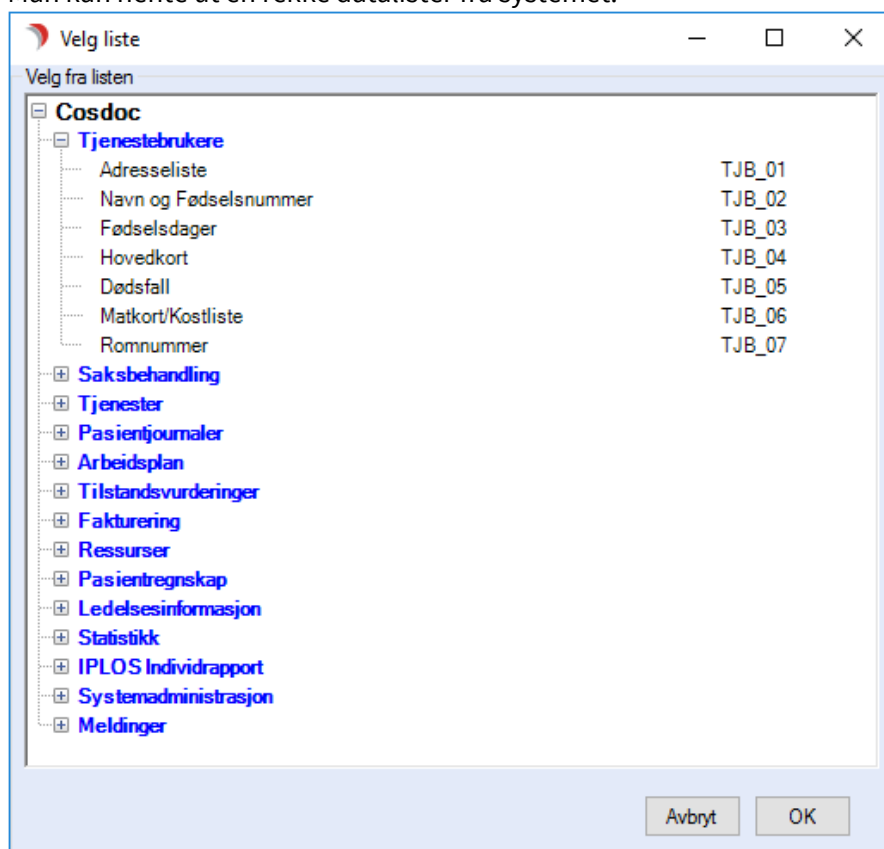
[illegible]

Velg liste

Velg fra listen

Cosdoc
Tjenestebrukere
Adresseliste TJB_01
Navn og Fødselsnummer TJB_02
Fødselsdager TJB_03
Hovedkort TJB_04
Dødsfall TJB_05
Matkort/Kostliste TJB_06
Romnummer TJB_07
Saksbehandling
Tjenester
Pasientjournaler
Arbeidsplan
Tilstandsvurderinger
Fakturering
Ressurser
Pasientregnskap
Ledelsesinformasjon
Statistikk
IPLOS Individrapport
Systemadministrasjon
Meldinger

Avbryt
OK